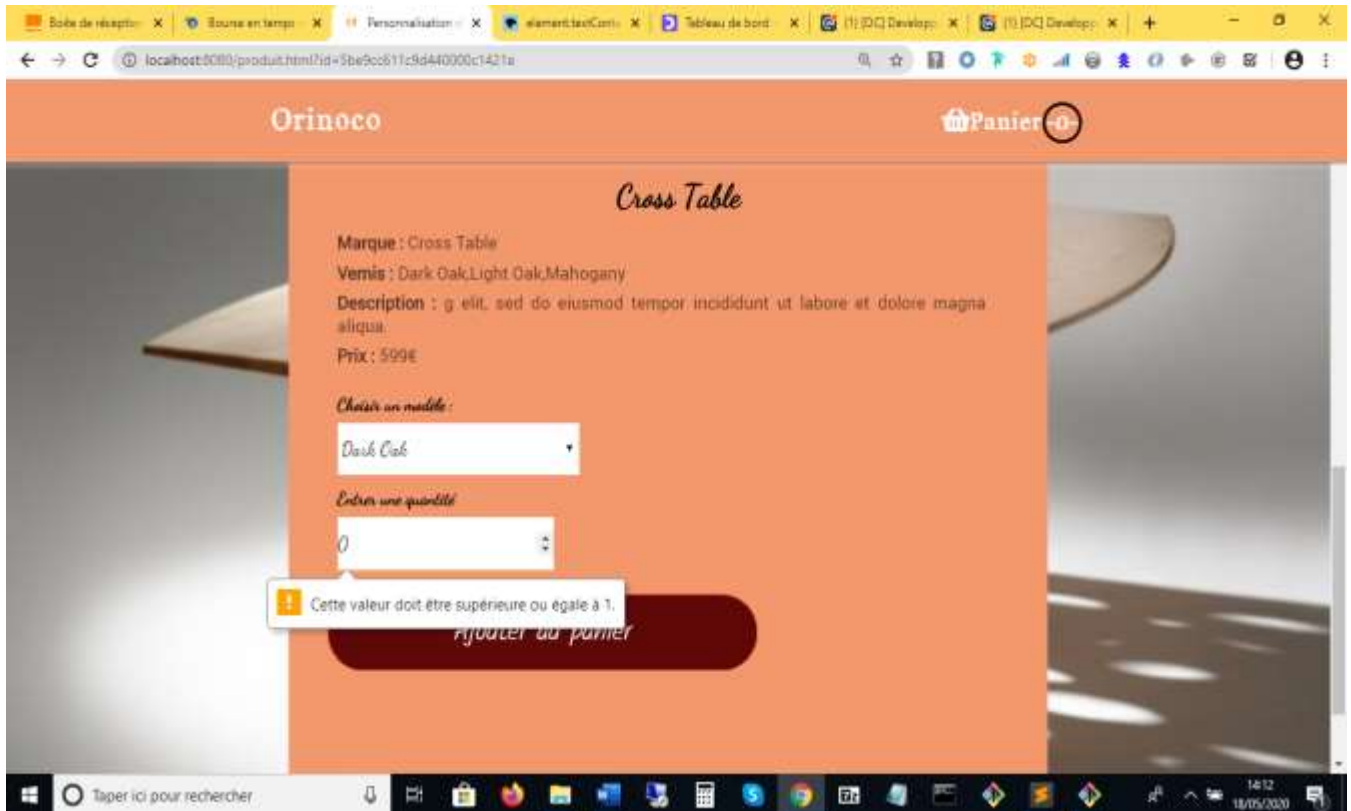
Boîte de réception × | Bourse en temps × | Personnalisation × | element.textConte × | Tableau de bord × | (1) [OC] Develop × | (1) [OC] Develop × | +

localhost:8080/produit.html?id=5be9cc611c9d440000c1421e

Orinoco

Panier -0-

Cross Table

Marque : Cross Table

Vernis : Dark Oak,Light Oak,Mahogany

Description : g elit, sed do eiusmod tempor incididunt ut labore et dolore magna aliqua.

Prix : 599€

Choisir un modèle :

Dark Oak

Entrer une quantité

0

Cette valeur doit être supérieure ou égale à 1.

Ajouter au panier

Taper ici pour rechercher

14:12
18/05/2020